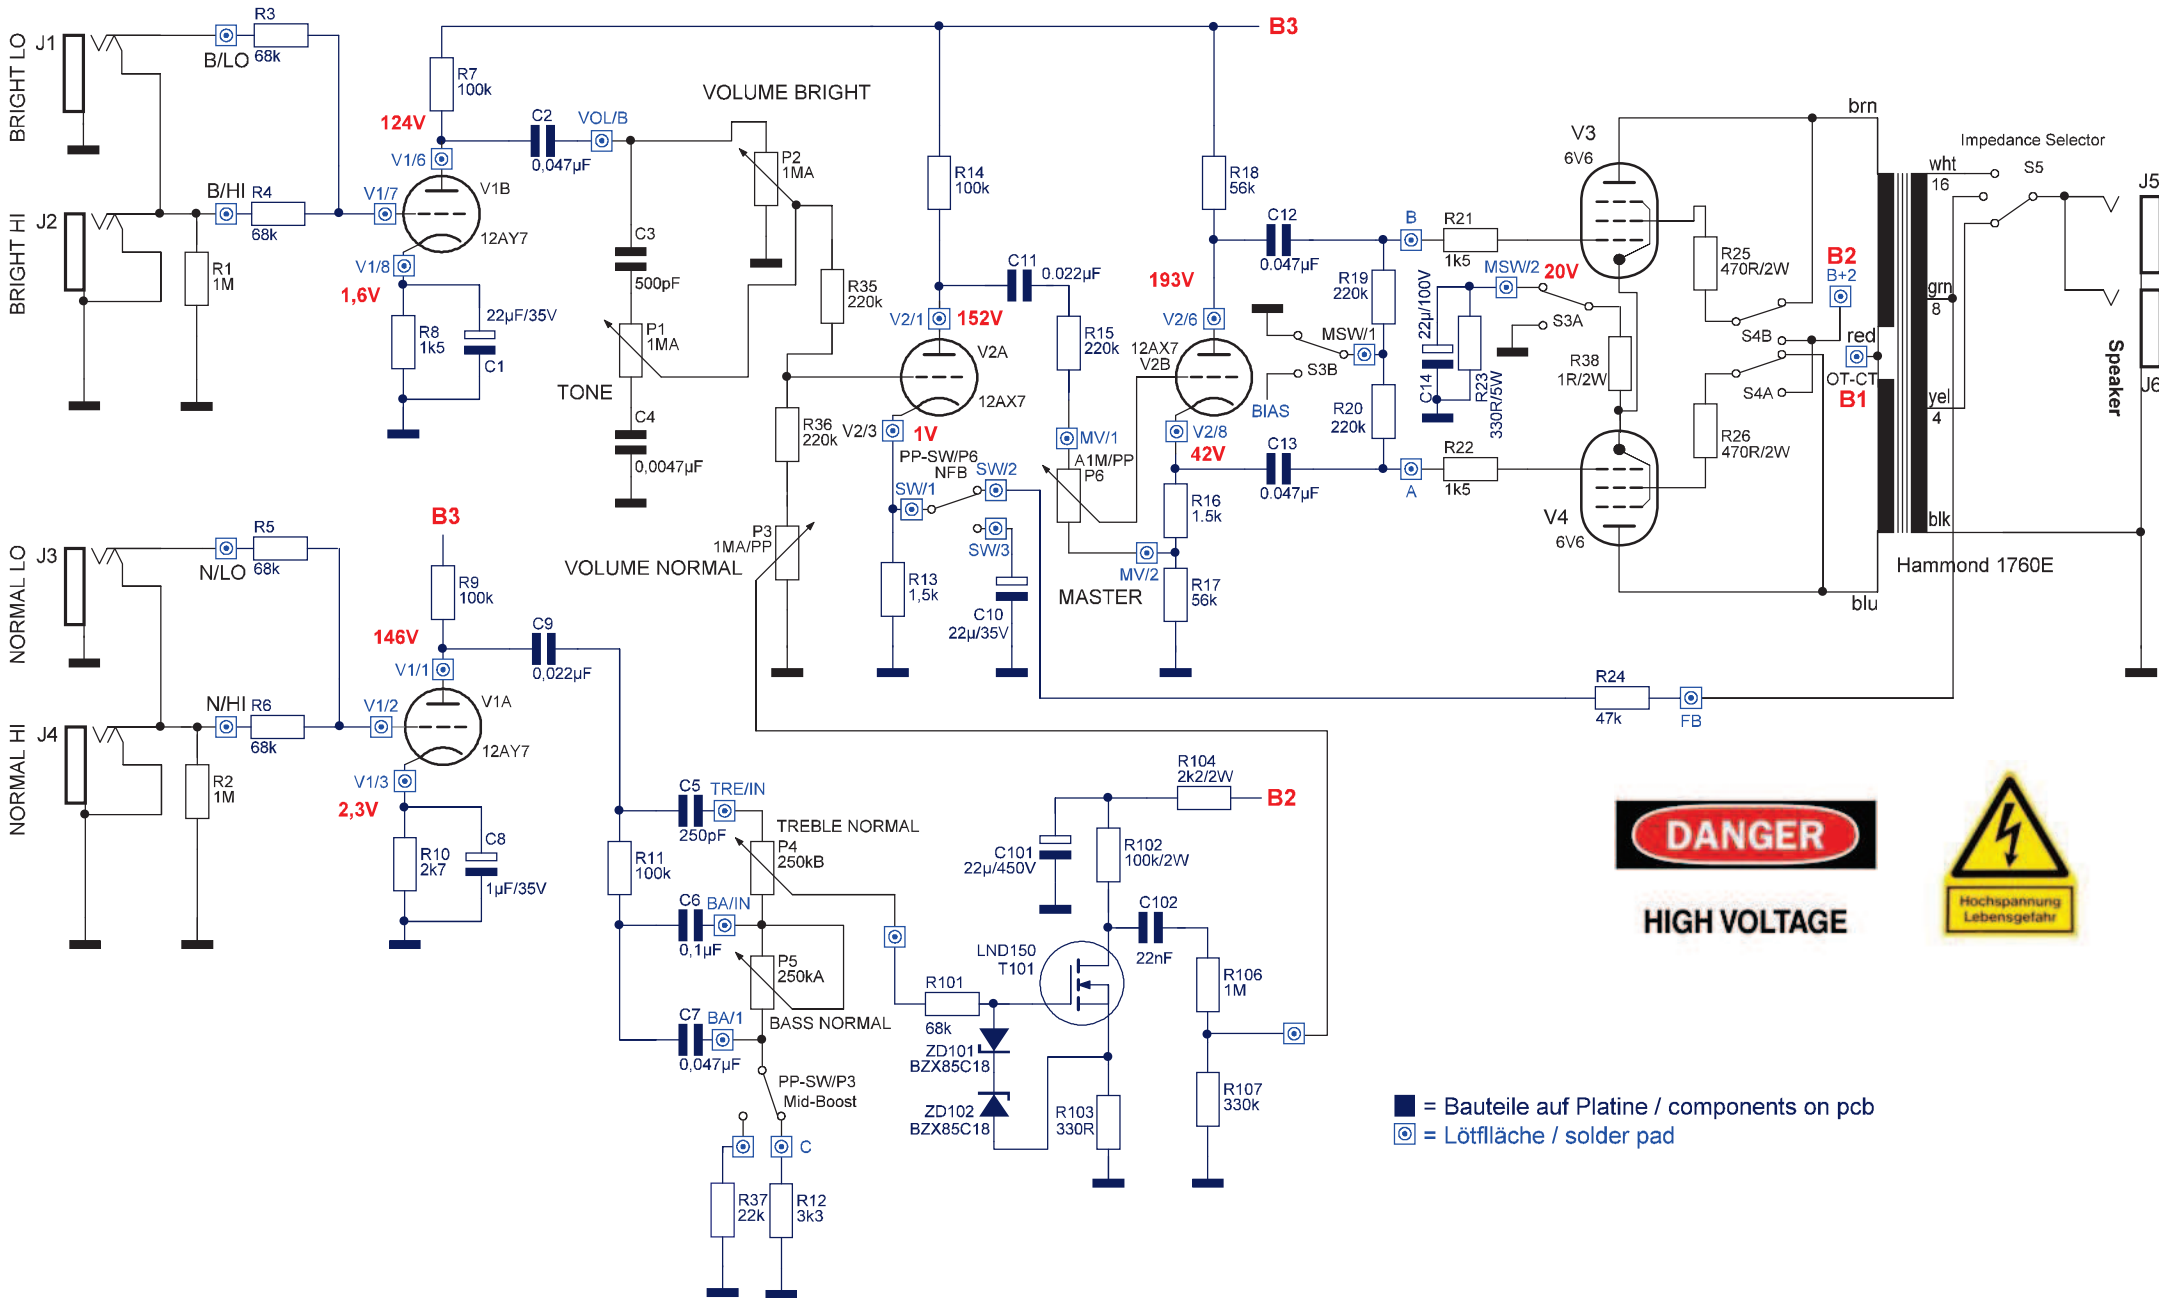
BRIGHT LO J1
R3 68k B/LO
B3
R7 100k
124V
C2 0,047µF VOL/B
VOLUME BRIGHT
V1/6
P2 1MA
BRIGHT HI J2
B/HI R4 68k
V1/7 V1B 12AY7
R1 1M
V1/8
1,6V
R8 1k5
22µF/35V C1
C3 500pF
P1 1MA
TONE
C4 0,0047µF
R14 100k
R35 220k
V2/1 152V
V2A 12AX7
C11 0.022µF
R15 220k
R36 220k V2/3 1V
PP-SW/P6 NFB SW/2
SW/1
R13 1,5k
SW/3
C10 22µ/35V
MV/1 A1M/PP P6
MASTER
MV/2
R18 56k
193V
C12 0.047µF
V2/6
12AX7 V2B
BIAS
V2/8 42V
C13 0.047µF
R16 1.5k
R17 56k
B R21 1k5
R19 220k
MSW/1
S3B
22µ/100V C14
R23 330R/5W
MSW/2 20V
S3A
R20 220k
A R22 1k5
V3 6V6
R25 470R/2W
B2 B+2
S4B
R38 1R/2W
S4A
R26 470R/2W
V4 6V6
brn
Impedance Selector
wht 16 S5
J5
grn 8
red OT-CT B1
yel 4
blk
Speaker
J6
Hammond 1760E
blu
R24 47k FB
NORMAL LO J3
R5 68k N/LO
B3
R9 100k
146V
C9 0,022µF
V1/1
VOLUME NORMAL
P3 1MA/PP
NORMAL HI J4
N/HI R6 68k
V1/2 V1A 12AY7
R2 1M
V1/3 2,3V
R10 2k7
C8 1µF/35V
C5 TRE/IN 250pF
TREBLE NORMAL
P4 250kB
R11 100k
C6 BA/IN 0,1µF
P5 250kA
BASS NORMAL
C7 BA/1 0,047µF
PP-SW/P3 Mid-Boost
C
R37 22k
R12 3k3
R104 2k2/2W
B2
C101 22µ/450V
R102 100k/2W
C102 22nF
LND150 T101
R101 68k
R106 1M
ZD101 BZX85C18
ZD102 BZX85C18
R103 330R
R107 330k
DANGER
HIGH VOLTAGE
Hochspannung Lebensgefahr
= Bauteile auf Platine / components on pcb
= Lötfläche / solder pad